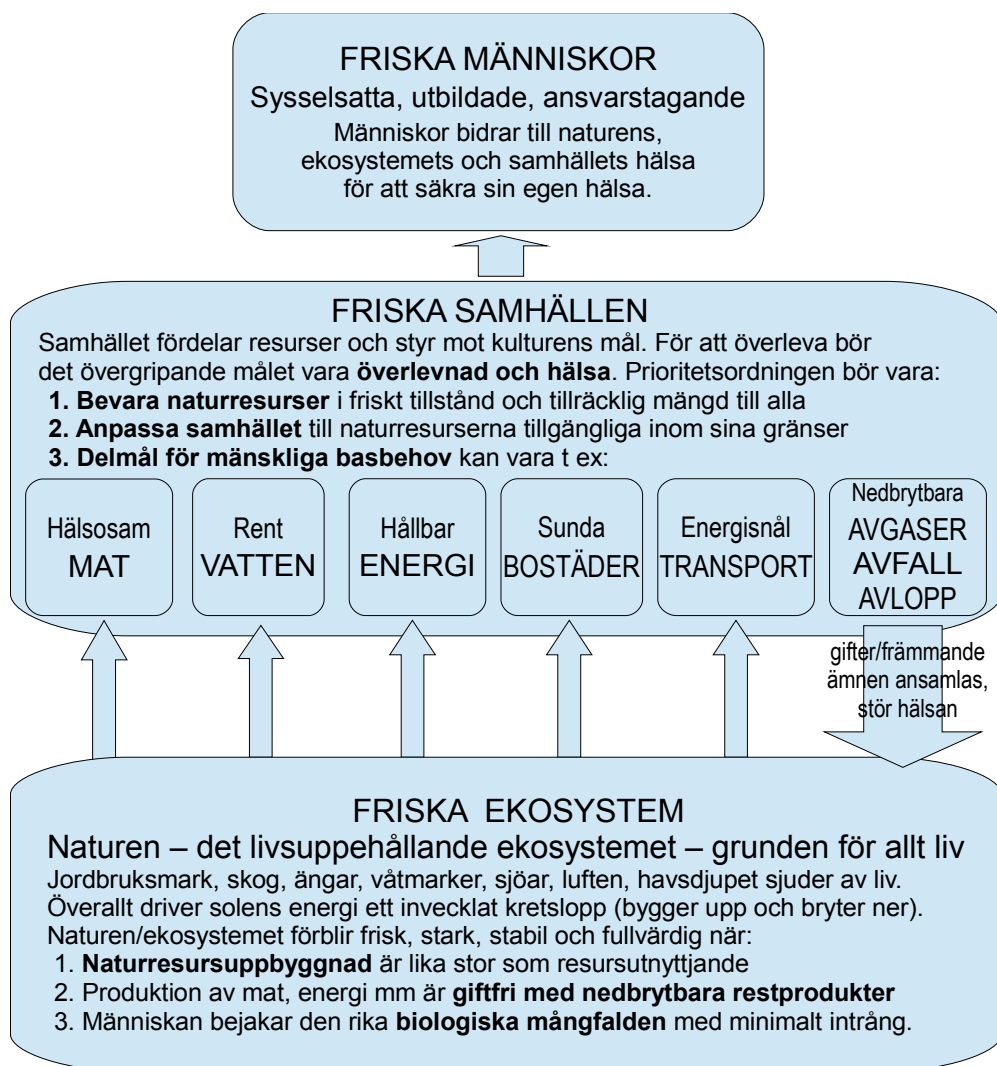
FRISKA MÄNNISKOR
Sysselsatta, utbildade, ansvarstagande
Människor bidrar till naturens, ekosystemets och samhällets hälsa för att säkra sin egen hälsa.

FRISKA SAMHÄLLEN
Samhället fördelar resurser och styr mot kulturens mål. För att överleva bör det övergripande målet vara **överlevnad och hälsa**. Prioritetsordningen bör vara:
**1. Bevara naturresurser** i friskt tillstånd och tillräcklig mängd till alla
**2. Anpassa samhället** till naturresurserna tillgängliga inom sina gränser
**3. Delmål för mänskliga basbehov** kan vara t ex:

Hälsosam MAT

Rent VATTEN

Hållbar ENERGI

Sunda BOSTÄDER

Energisnål TRANSPORT

Nedbrytbara AVGASER AVFALL AVLOPP

gifter/främmande ämnen ansamlas, stör hälsan

FRISKA EKOSYSTEM
Naturen – det livsuppehållande ekosystemet – grunden för allt liv
Jordbruksmark, skog, ängar, våtmarker, sjöar, luften, havsdjupet sjuder av liv.
Överallt driver solens energi ett invecklat kretslopp (bygger upp och bryter ner).
Naturen/ekosystemet förblir frisk, stark, stabil och fullvärdig när:
1. **Naturresursuppbyggnad** är lika stor som resursutnyttjande
2. Produktion av mat, energi mm är **giftfri med nedbrytbara restprodukter**
3. Människan bejakar den rika **biologiska mångfalden** med minimalt intrång.